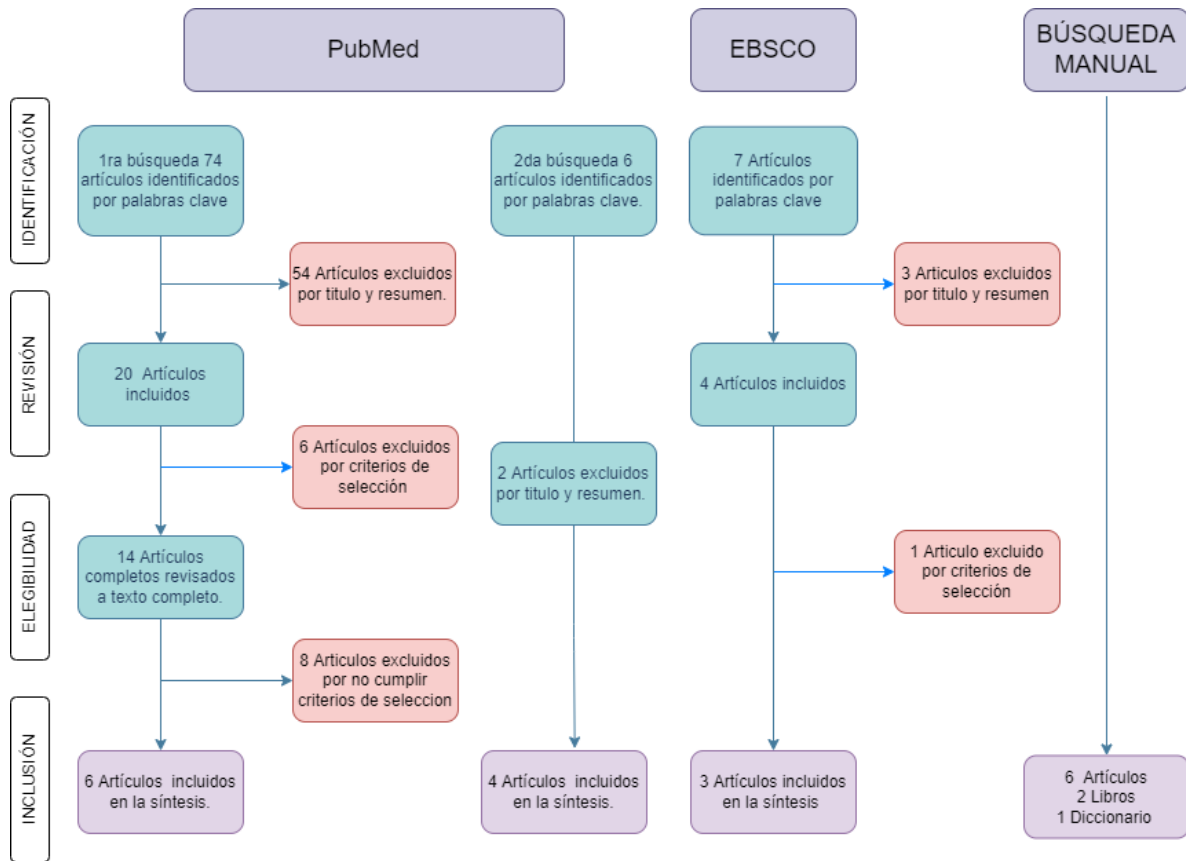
PubMed

EBSCO

BÚSQUEDA MANUAL

IDENTIFICACIÓN

1ra búsqueda 74 artículos identificados por palabras clave

2da búsqueda 6 artículos identificados por palabras clave.

7 Artículos identificados por palabras clave

54 Artículos excluidos por titulo y resumen.

3 Articulos excluidos por titulo y resumen

REVISIÓN

20 Artículos incluidos

4 Artículos incluidos

6 Artículos excluidos por criterios de selección

2 Artículos excluidos por titulo y resumen.

ELEGIBILIDAD

14 Artículos completos revisados a texto completo.

1 Articulo excluido por criterios de selección

8 Articulos excluidos por no cumplir criterios de seleccion

INCLUSIÓN

6 Artículos incluidos en la síntesis.

4 Artículos incluidos en la síntesis.

3 Artículos incluidos en la síntesis

6 Artículos
2 Libros
1 Diccionario